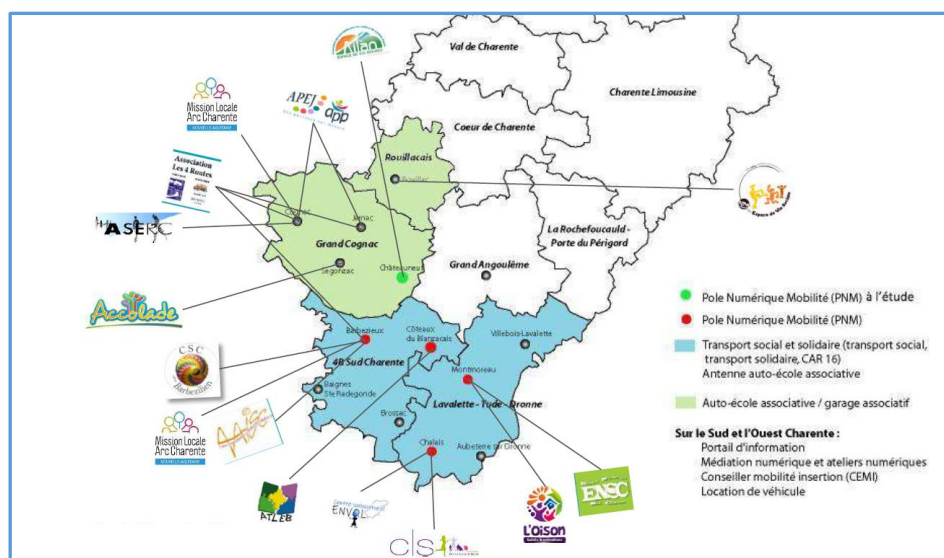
Val de Charente

Charente Limousine

Coeur de Charente

Rouillacais

Rouillac

Mission Locale Arc Charente

APEJ

app

Association Les 4 Routes

ASERC

Cognac

Jarnac

Grand Cognac

Segonzac

Châteauneuf

Grand Angoulême

La Rochefoucauld - Porte du Périgord

Accolade

Barbezieux

Coteaux du Blanzacais

Villebois-Lavalette

4B Sud Charente

Montmoreau

Lavalette - Tude - Dronne

Baignes Ste Radegonde

Brossac

Chalais

Aubeterre sur Dronne

CSC Barbezieux

Mission Locale Arc Charente

AIZEB

ENVOL

CIS

L'Oison

ENSC

Pole Numérique Mobilité (PNM) à l'étude

Pole Numérique Mobilité (PNM)

Transport social et solidaire (transport social, transport solidaire, CAR 16)
Antenne auto-école associative

Auto-école associative / garage associatif

Sur le Sud et l'Ouest Charente :
Portail d'information
Médiation numérique et ateliers numériques
Conseiller mobilité insertion (CEMI)
Location de véhicule